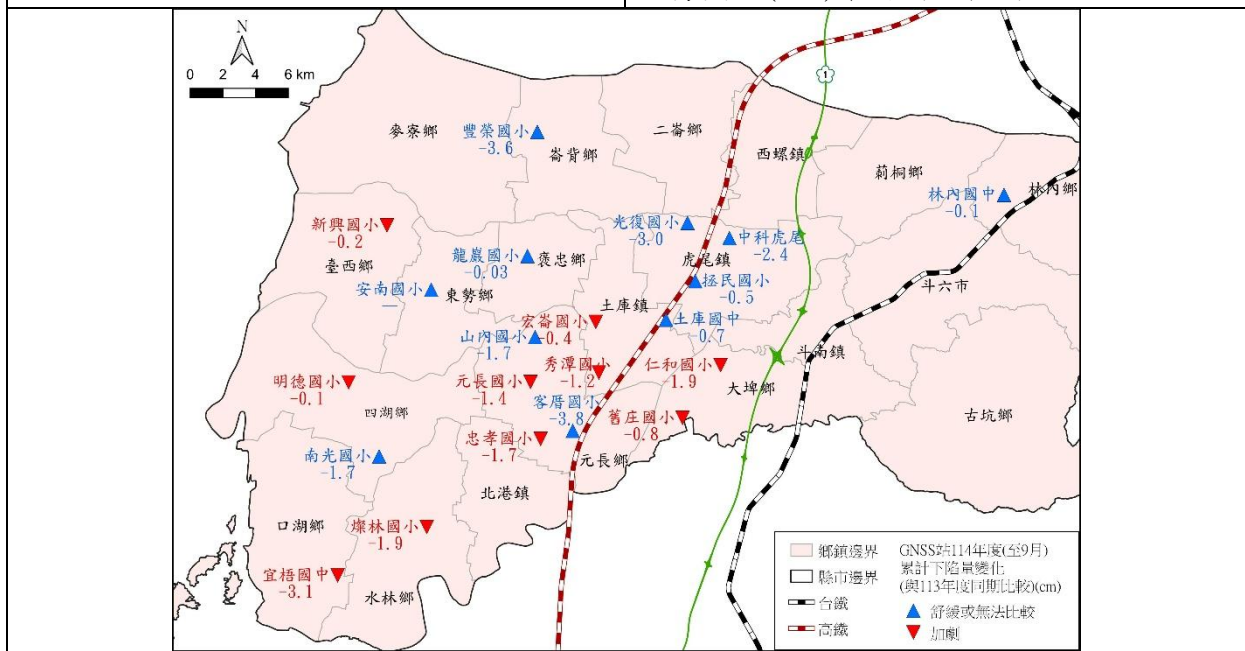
N
0 2 4 6 km
1
麥寮鄉
豐榮國小
-3.6
崙背鄉
二崙鄉
西螺鎮
莿桐鄉
林內國中
-0.1
林內鄉
新興國小
-0.2
光復國小
-3.0
中科虎尾
-2.4
龍巖國小
-0.03
褒忠鄉
臺西鄉
虎尾鎮
拯民國小
-0.5
安南國小
—
東勢鄉
斗六市
土庫鎮
宏崙國小
山內國小
-0.4
-1.7
土庫國中
-0.7
秀潭國小
-1.2
仁和國小
-1.9
斗南鎮
明德國小
-0.1
元長國小
-1.4
大埤鄉
四湖鄉
客厝國小
-3.8
舊庄國小
-0.8
忠孝國小
-1.7
古坑鄉
南光國小
-1.7
元長鄉
北港鎮
口湖鄉
燦林國小
-1.9
宜梧國中
-3.1
水林鄉
鄉鎮邊界
縣市邊界
台鐵
高鐵
GNSS站114年度(至9月)
累計下陷量變化
(與113年度同期比較)(cm)
舒緩或無法比較
加劇